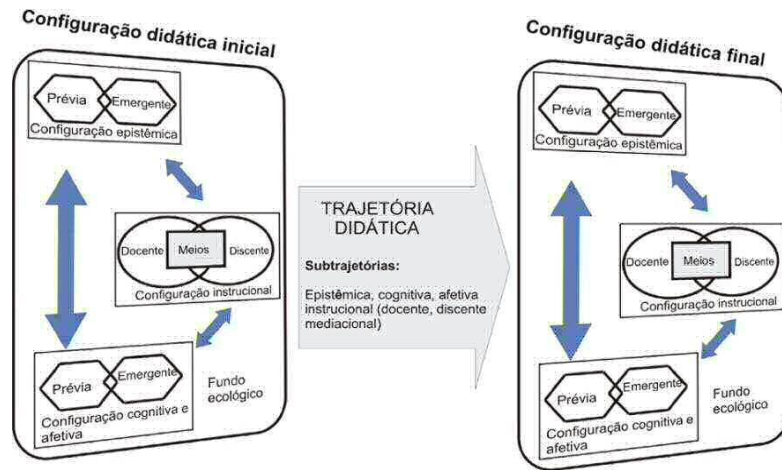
Configuração didática inicial

Prévia
Emergente
Configuração epistêmica

Docente
Meios
Discente
Configuração instrucional

Prévia
Emergente
Configuração cognitiva e afetiva

Fundo ecológico

TRAJETÓRIA DIDÁTICA

Subtrajetórias:

Epistêmica, cognitiva, afetiva instrucional (docente, discente mediacional)

Configuração didática final

Prévia
Emergente
Configuração epistêmica

Docente
Meios
Discente
Configuração instrucional

Prévia
Emergente
Configuração cognitiva e afetiva

Fundo ecológico